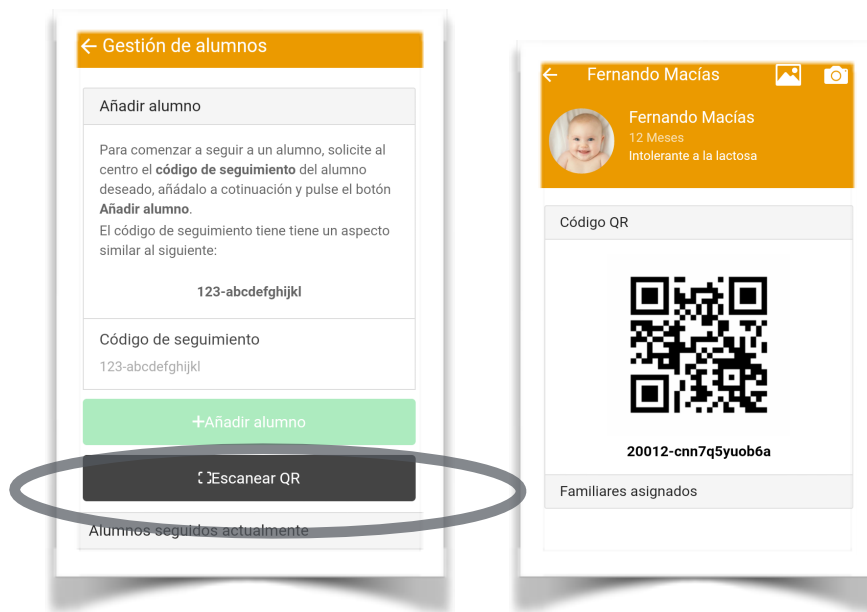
← Gestión de alumnos

Añadir alumno

Para comenzar a seguir a un alumno, solicite al centro el **código de seguimiento** del alumno deseado, añádalo a cotinuación y pulse el botón **Añadir alumno**.
El código de seguimiento tiene tiene un aspecto similar al siguiente:

**123-abcdefghijkl**

Código de seguimiento

123-abcdefghijkl

+Añadir alumno

Escanear QR

Alumnos seguidos actualmente

← Fernando Macías

Fernando Macías
12 Meses
Intolerante a la lactosa

Código QR

20012-cnn7q5yuob6a

Familiares asignados